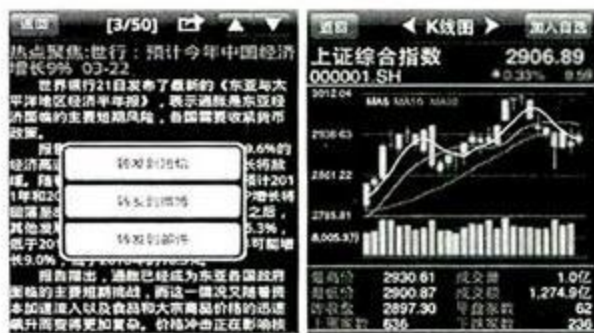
返回 [3/50] ▲ ▼

热点聚焦:世行:预计今年中国经济增长9% 03-22

世界银行21日发布了最新的《东亚与太平洋地区经济半年报》，表示通胀是东亚经济面临的主要短期风险，各国需要收紧货币政策。

报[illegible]9.6%的经济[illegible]计2011年和20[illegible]增长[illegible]之后，其他发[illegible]5.3%，低于20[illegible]可能增长7%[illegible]

转发到微博

转发到微博

转发到邮件

报告指出，通胀已经成为东亚各国政府面临的主要短期挑战，而这一情况又随着资本加速流入以及食品和大宗商品价格的迅速攀升而变得更加复杂。价格冲击正在影响

返回 ◀ K线图 ▶ 加入自选

上证综合指数 2906.89
000001.SH 0.33% 9.59

3012.04
MA5 MA10 MA30
2936.63
2861.22
2785.81
8,005.57

最高价 2930.61 成交量 1.0亿
最低价 2900.87 成交额 1,274.9亿
昨收盘 2897.30 平盘家数 62
上涨家数 836 下跌家数 236